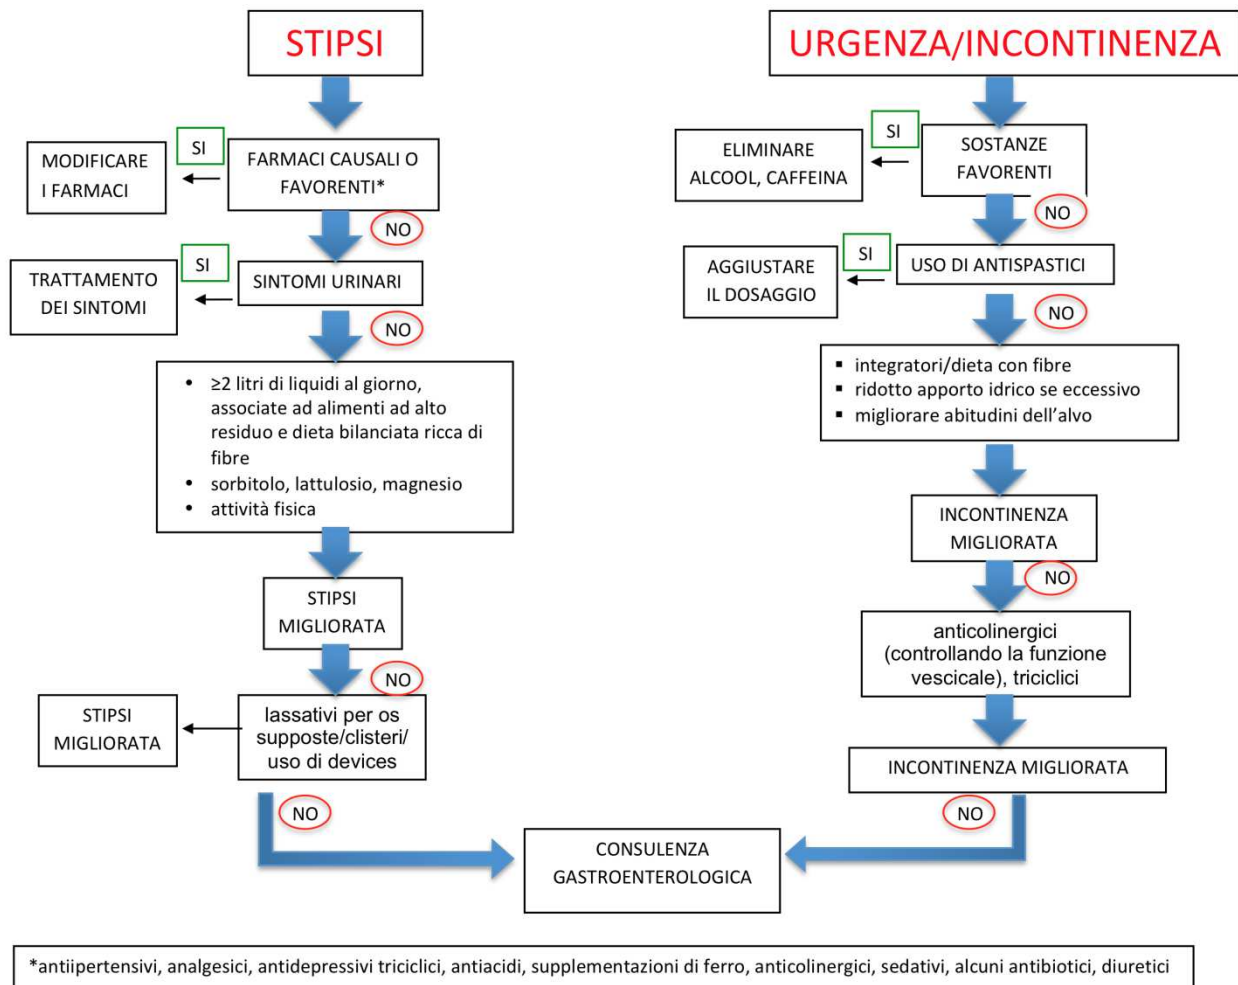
STIPSI

SI

MODIFICARE I FARMACI

FARMACI CAUSALI O FAVORENTI*

NO

SI

TRATTAMENTO DEI SINTOMI

SINTOMI URINARI

NO

- ≥2 litri di liquidi al giorno, associate ad alimenti ad alto residuo e dieta bilanciata ricca di fibre
- sorbitolo, lattulosio, magnesio
- attività fisica

STIPSI MIGLIORATA

NO

STIPSI MIGLIORATA

lassativi per os supposte/clisteri/ uso di devices

NO

URGENZA/INCONTINENZA

SI

ELIMINARE ALCOOL, CAFFEINA

SOSTANZE FAVORENTI

NO

SI

AGGIUSTARE IL DOSAGGIO

USO DI ANTISPASTICI

NO

- integratori/dieta con fibre
- ridotto apporto idrico se eccessivo
- migliorare abitudini dell'alvo

INCONTINENZA MIGLIORATA

NO

anticolinergici (controllando la funzione vescicale), triciclici

INCONTINENZA MIGLIORATA

NO

CONSULENZA GASTROENTEROLOGICA

*antiipertensivi, analgesici, antidepressivi triciclici, antiacidi, supplementazioni di ferro, anticolinergici, sedativi, alcuni antibiotici, diuretici